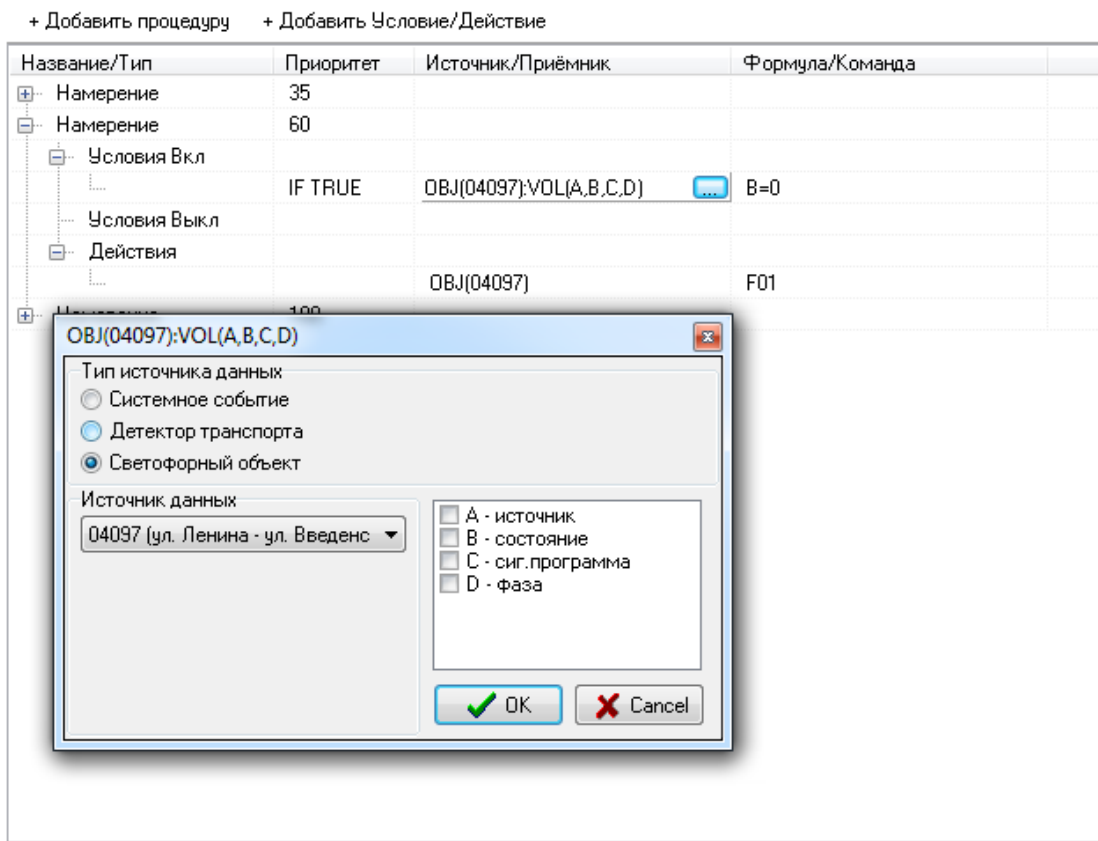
+ Добавить процедуру + Добавить Условие/Действие

| Название/Тип | Приоритет | Источник/Приёмник | Формула/Команда |
|---|---|---|---|
| Намерение | 35 | | |
| Намерение | 60 | | |
| Условия Вкл | | | |
| | IF TRUE | OBJ(04097):VOL(A,B,C,D) ... | B=0 |
| Условия Выкл | | | |
| Действия | | | |
| | | OBJ(04097) | F01 |
| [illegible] | 100 | | |

OBJ(04097):VOL(A,B,C,D)

Тип источника данных
Системное событие
Детектор транспорта
Светофорный объект

Источник данных
04097 (ул. Ленина - ул. Введенс

A - источник
B - состояние
C - сиг.программа
D - фаза

OK
Cancel